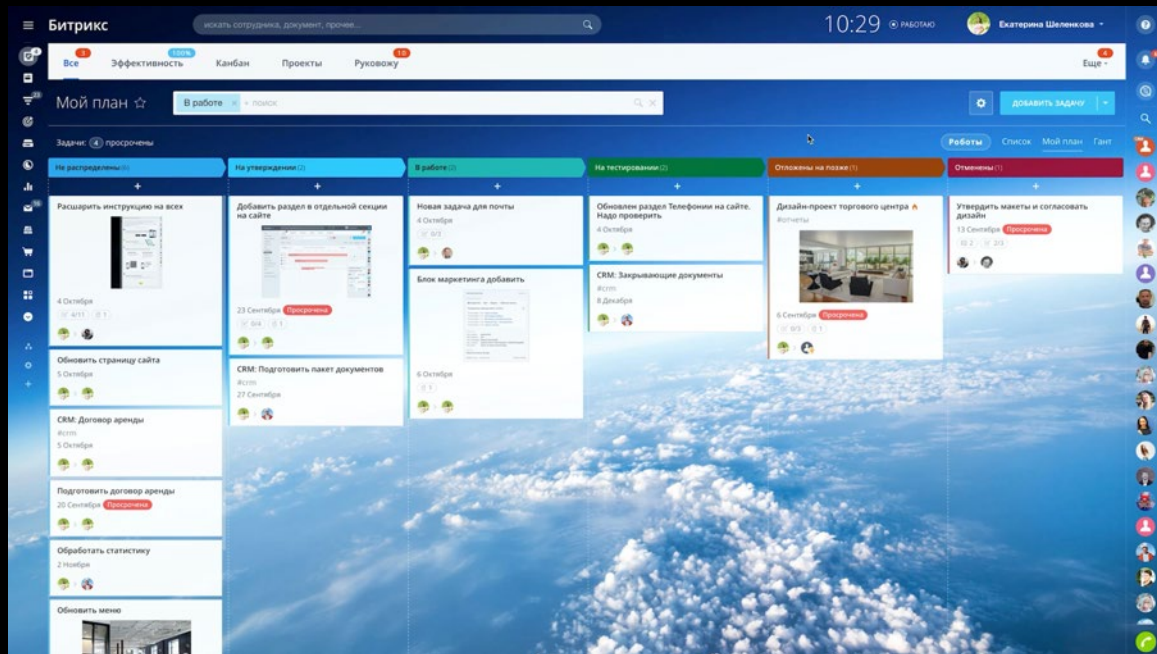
Битрикс

искать сотрудника, документ, прочее...

10:29 РАБОТАЮ

Екатерина Шеленкова

3 Все | 100% Эффективность | Канбан | Проекты | 10 Руковожу | 4 Еще

Мой план ☆

В работе × + поиск

ДОБАВИТЬ ЗАДАЧУ

Задачи: 4 просрочены

Роботы | Список | Мой план | Гант

| Не распределены (6) | На утверждении (2) | В работе (2) | На тестировании (2) | Отложены на позже (1) | Отменены (1) |
|---|---|---|---|---|---|
| Расшарить инструкцию на всех<br>4 Октября<br>4/11 1 | Добавить раздел в отдельной секции на сайте<br>23 Сентября Просрочена<br>0/4 1 | Новая задача для почты<br>4 Октября<br>0/7 | Обновлен раздел Телефонии на сайте. Надо проверить<br>4 Октября | Дизайн-проект торгового центра<br>#отчеты<br>6 Сентября Просрочена<br>0/3 1 | Утвердить макеты и согласовать дизайн<br>13 Сентября Просрочена<br>2 2/3 |
| Обновить страницу сайта<br>5 Октября | CRM: Подготовить пакет документов<br>#crm<br>27 Сентября | Блок маркетинга добавить<br>6 Октября<br>1 | CRM: Закрывающие документы<br>#crm<br>8 Декабря | | |
| CRM: Договор аренды<br>#crm<br>5 Октября | | | | | |
| Подготовить договор аренды<br>20 Сентября Просрочена | | | | | |
| Обработать статистику<br>2 Ноября | | | | | |
| Обновить меню | | | | | |